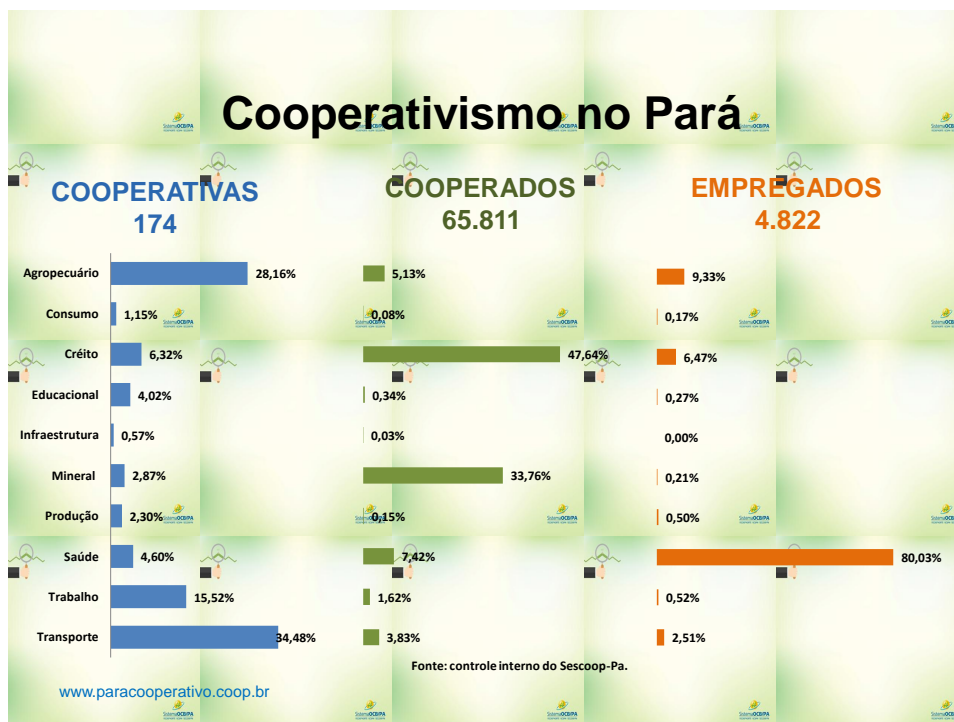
Cooperativismo no Pará

COOPERATIVAS
174

COOPERADOS
65.811

EMPREGADOS
4.822

| | Cooperativas | Cooperados | Empregados |
|---|---|---|---|
| Agropecuário | 28,16% | 5,13% | 9,33% |
| Consumo | 1,15% | 0,08% | 0,17% |
| Créito | 6,32% | 47,64% | 6,47% |
| Educacional | 4,02% | 0,34% | 0,27% |
| Infraestrutura | 0,57% | 0,03% | 0,00% |
| Mineral | 2,87% | 33,76% | 0,21% |
| Produção | 2,30% | 0,15% | 0,50% |
| Saúde | 4,60% | 7,42% | 80,03% |
| Trabalho | 15,52% | 1,62% | 0,52% |
| Transporte | 34,48% | 3,83% | 2,51% |

Fonte: controle interno do Sescoop-Pa.

www.paracooperativo.coop.br